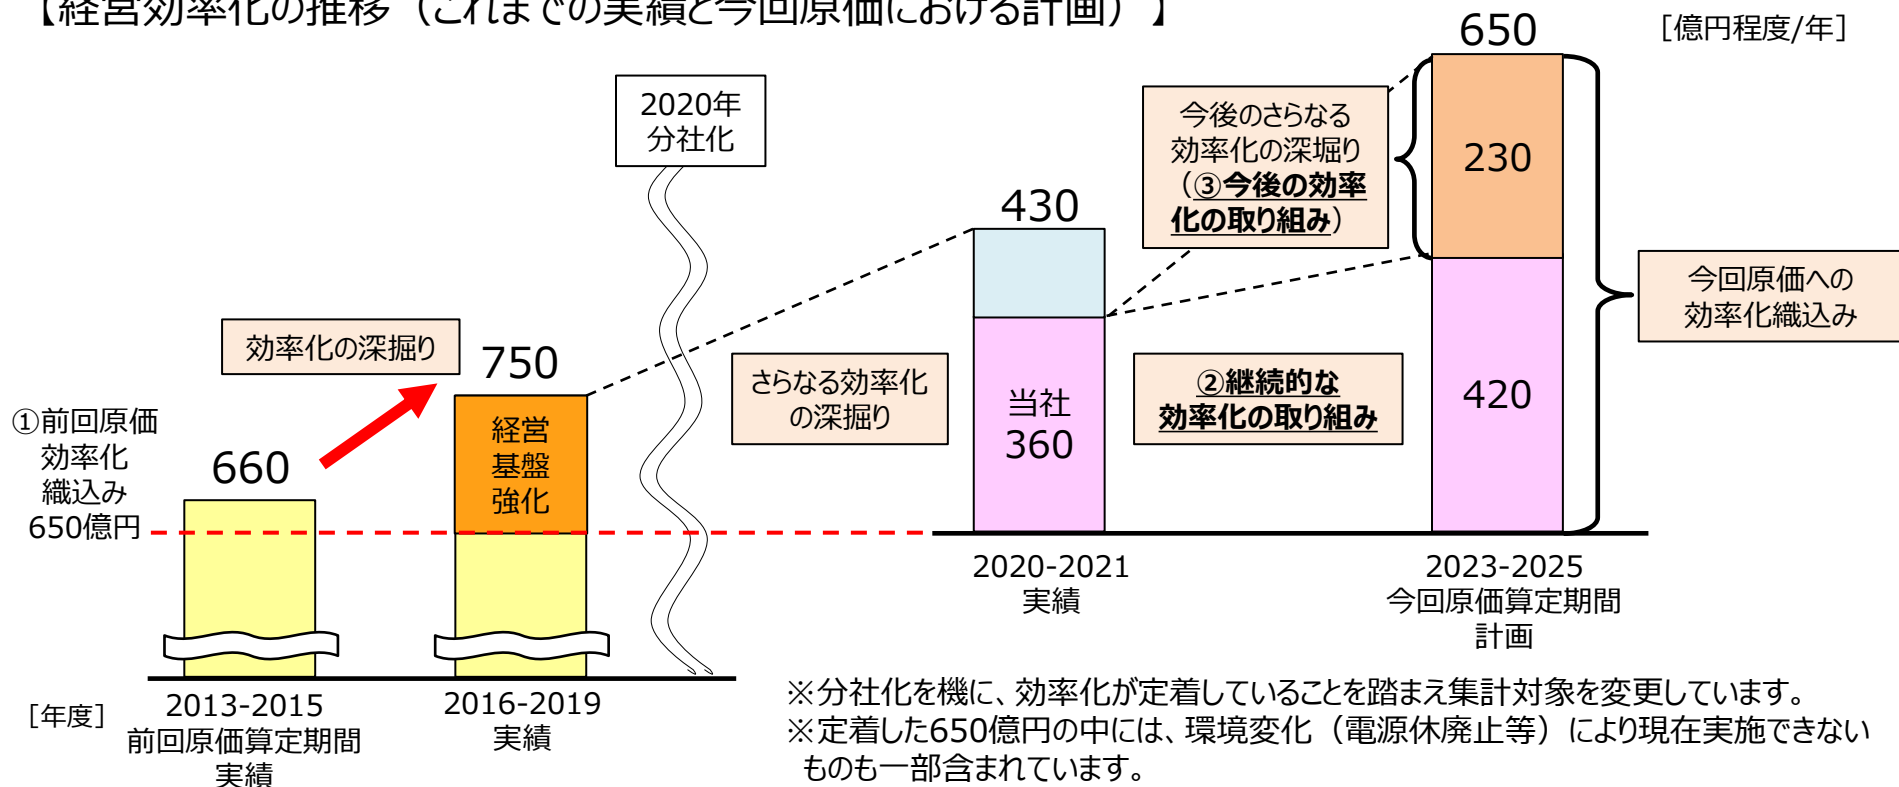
【経営効率化の推移（これまでの実績と今回原価における計画）】

［億円程度/年］

2020年
分社化

①前回原価
効率化
織込み
650億円

660

効率化の深掘り

750

経営
基盤
強化

さらなる効率化
の深掘り

430

当社
360

今後のさらなる
効率化の深掘り
（③今後の効率化の取り組み）

②継続的な
効率化の取り組み

650

230

420

今回原価への
効率化織込み

［年度］

2013-2015
前回原価算定期間
実績

2016-2019
実績

2020-2021
実績

2023-2025
今回原価算定期間
計画

※分社化を機に、効率化が定着していることを踏まえ集計対象を変更しています。
※定着した650億円の中には、環境変化（電源休廃止等）により現在実施できないものも一部含まれています。